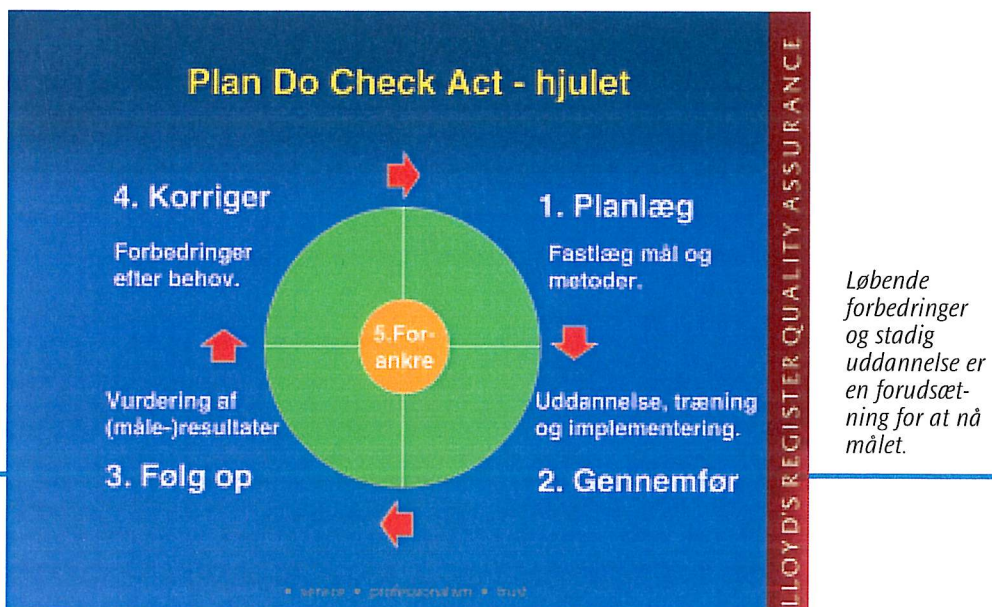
Plan Do Check Act - hjulet

4. Korriger

Forbedringer efter behov.

1. Planlæg

Fastlæg mål og metoder.

5.Forankre

Vurdering af (måle-)resultater

3. Følg op

Uddannelse, træning og implementering.

2. Gennemfør

• service • professionalism • trust

LLOYD'S REGISTER QUALITY ASSURANCE

Løbende forbedringer og stadig uddannelse er en forudsætning for at nå målet.